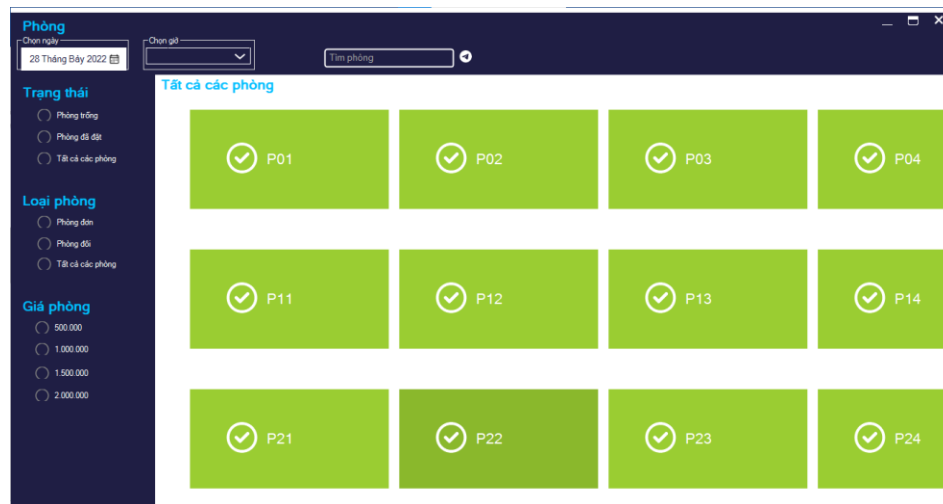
Phòng

Chọn ngày
28 Tháng Bảy 2022

Chọn giờ

Tìm phòng

Trạng thái
Phòng trống
Phòng đã đặt
Tất cả các phòng

Loại phòng
Phòng đơn
Phòng đôi
Tất cả các phòng

Giá phòng
500.000
1.000.000
1.500.000
2.000.000

Tất cả các phòng

P01
P02
P03
P04
P11
P12
P13
P14
P21
P22
P23
P24